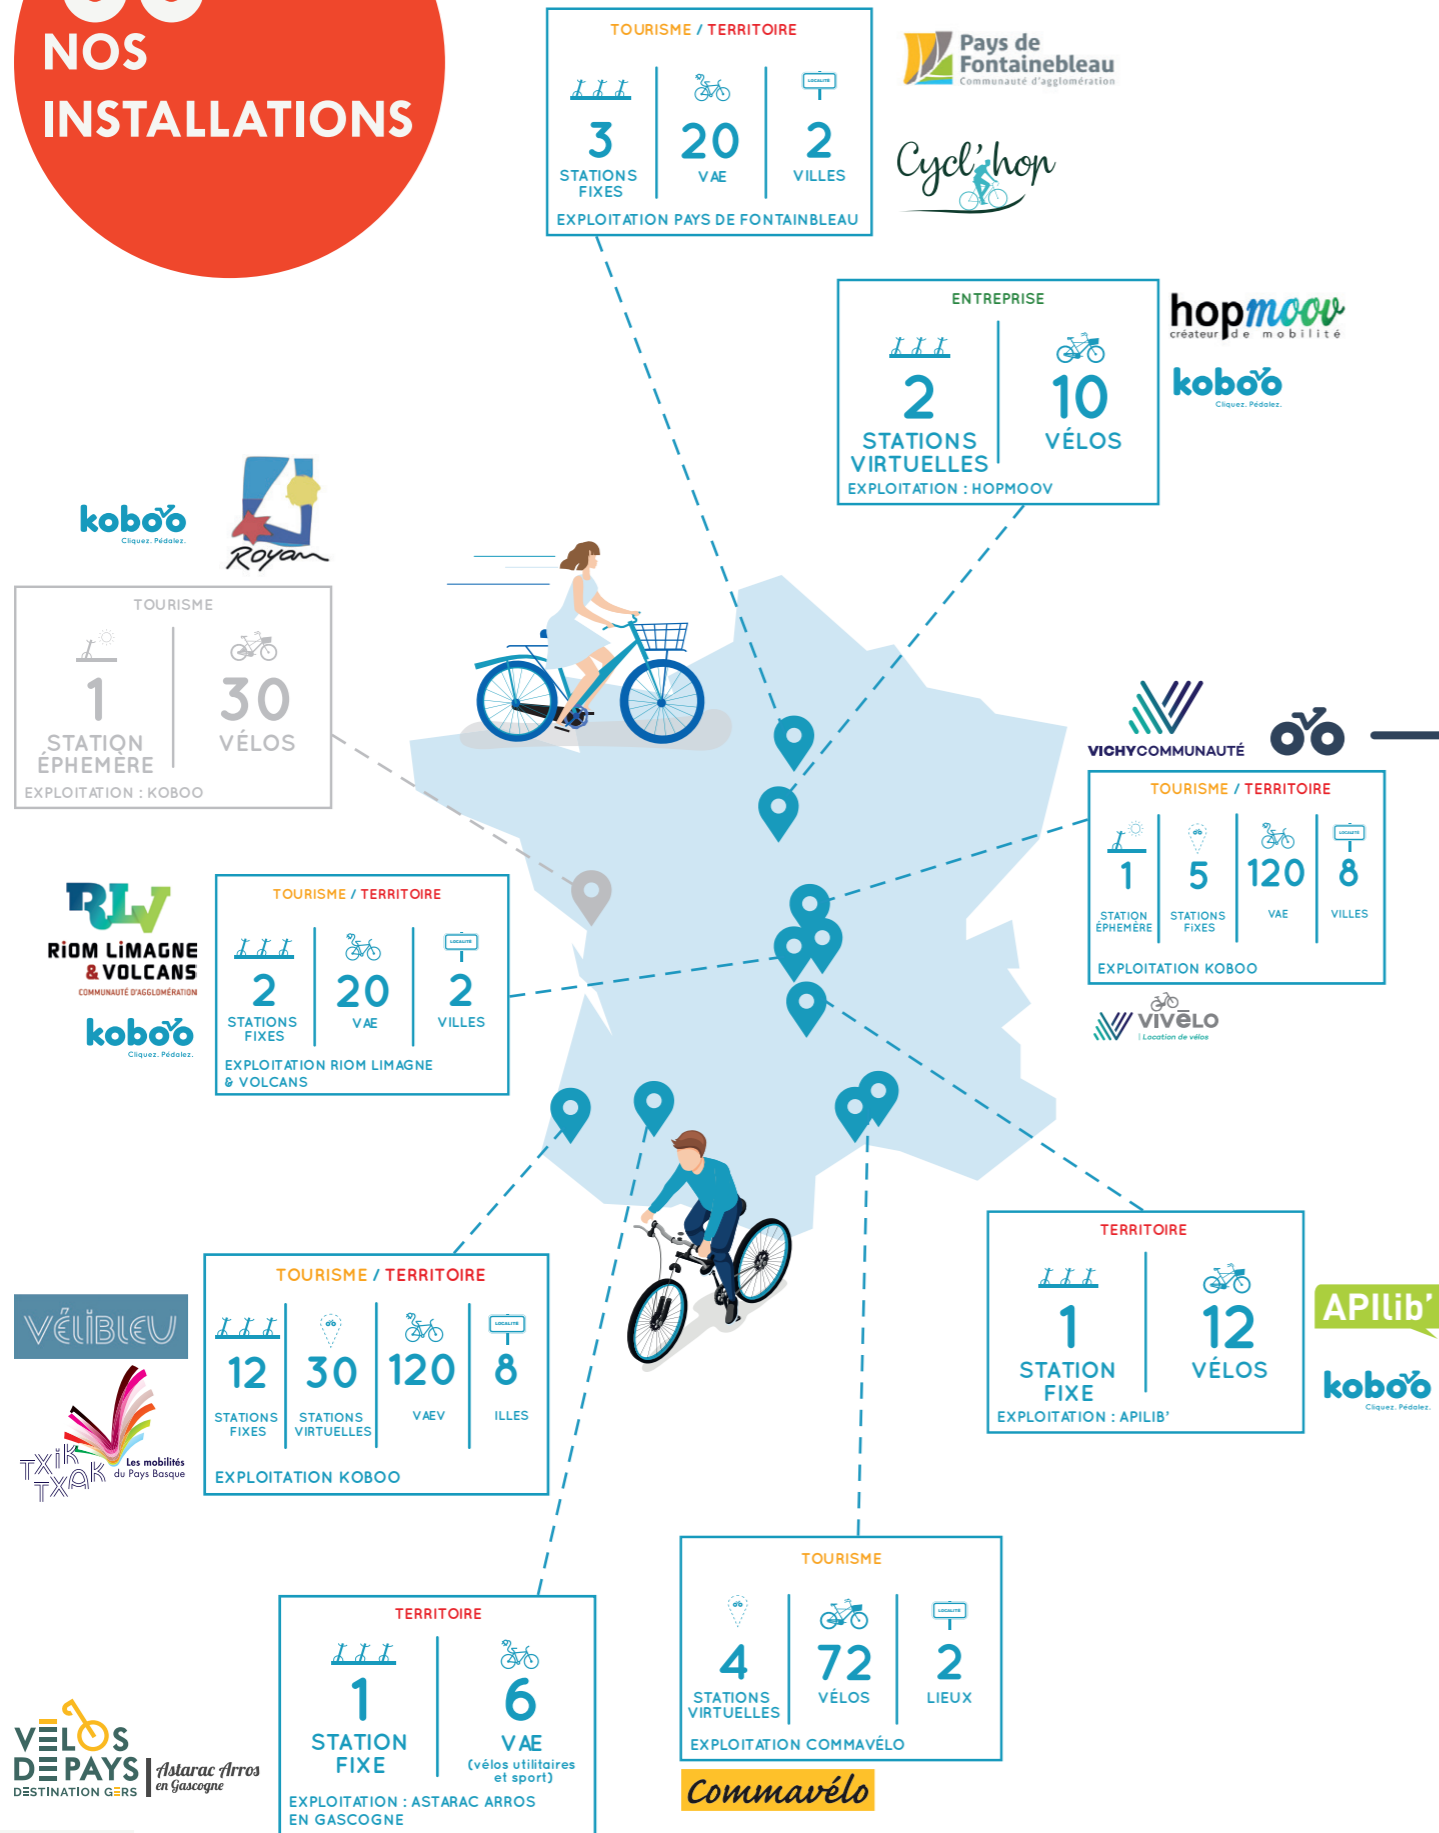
NOS INSTALLATIONS

TOURISME / TERRITOIRE
3 STATIONS FIXES
20 VAE
2 VILLES
EXPLOITATION PAYS DE FONTAINEBLEAU

Pays de Fontainebleau
Communauté d'agglomération

Cycl'hop

ENTREPRISE
2 STATIONS VIRTUELLES
10 VÉLOS
EXPLOITATION : HOPMOOV

hopmoov
créateur de mobilité

koboo
Cliquez. Pédalez.

koboo
Cliquez. Pédalez.

Royan

TOURISME
1 STATION ÉPHEMÈRE
30 VÉLOS
EXPLOITATION : KOBOO

VICHYCOMMUNAUTÉ

TOURISME / TERRITOIRE
1 STATION ÉPHEMÈRE
5 STATIONS FIXES
120 VAE
8 VILLES
EXPLOITATION KOBOO

VIVÉLO
Location de vélos

RLV
RIOM LIMAGNE & VOLCANS
COMMUNAUTÉ D'AGGLOMÉRATION

koboo
Cliquez. Pédalez.

TOURISME / TERRITOIRE
2 STATIONS FIXES
20 VAE
2 VILLES
EXPLOITATION RIOM LIMAGNE & VOLCANS

TERRITOIRE
1 STATION FIXE
12 VÉLOS
EXPLOITATION : APILIB'

APIlib'

koboo
Cliquez. Pédalez.

VÉLIBLEU

TXIK TXAK Les mobilités du Pays Basque

TOURISME / TERRITOIRE
12 STATIONS FIXES
30 STATIONS VIRTUELLES
120 VAEV
8 ILLES
EXPLOITATION KOBOO

TOURISME
4 STATIONS VIRTUELLES
72 VÉLOS
2 LIEUX
EXPLOITATION COMMAVÉLO

Commavélo

VÉLOS DE PAYS
DESTINATION GERS

Astarac Arros en Gascogne

TERRITOIRE
1 STATION FIXE
6 VAE (vélos utilitaires et sport)
EXPLOITATION : ASTARAC ARROS EN GASCOGNE